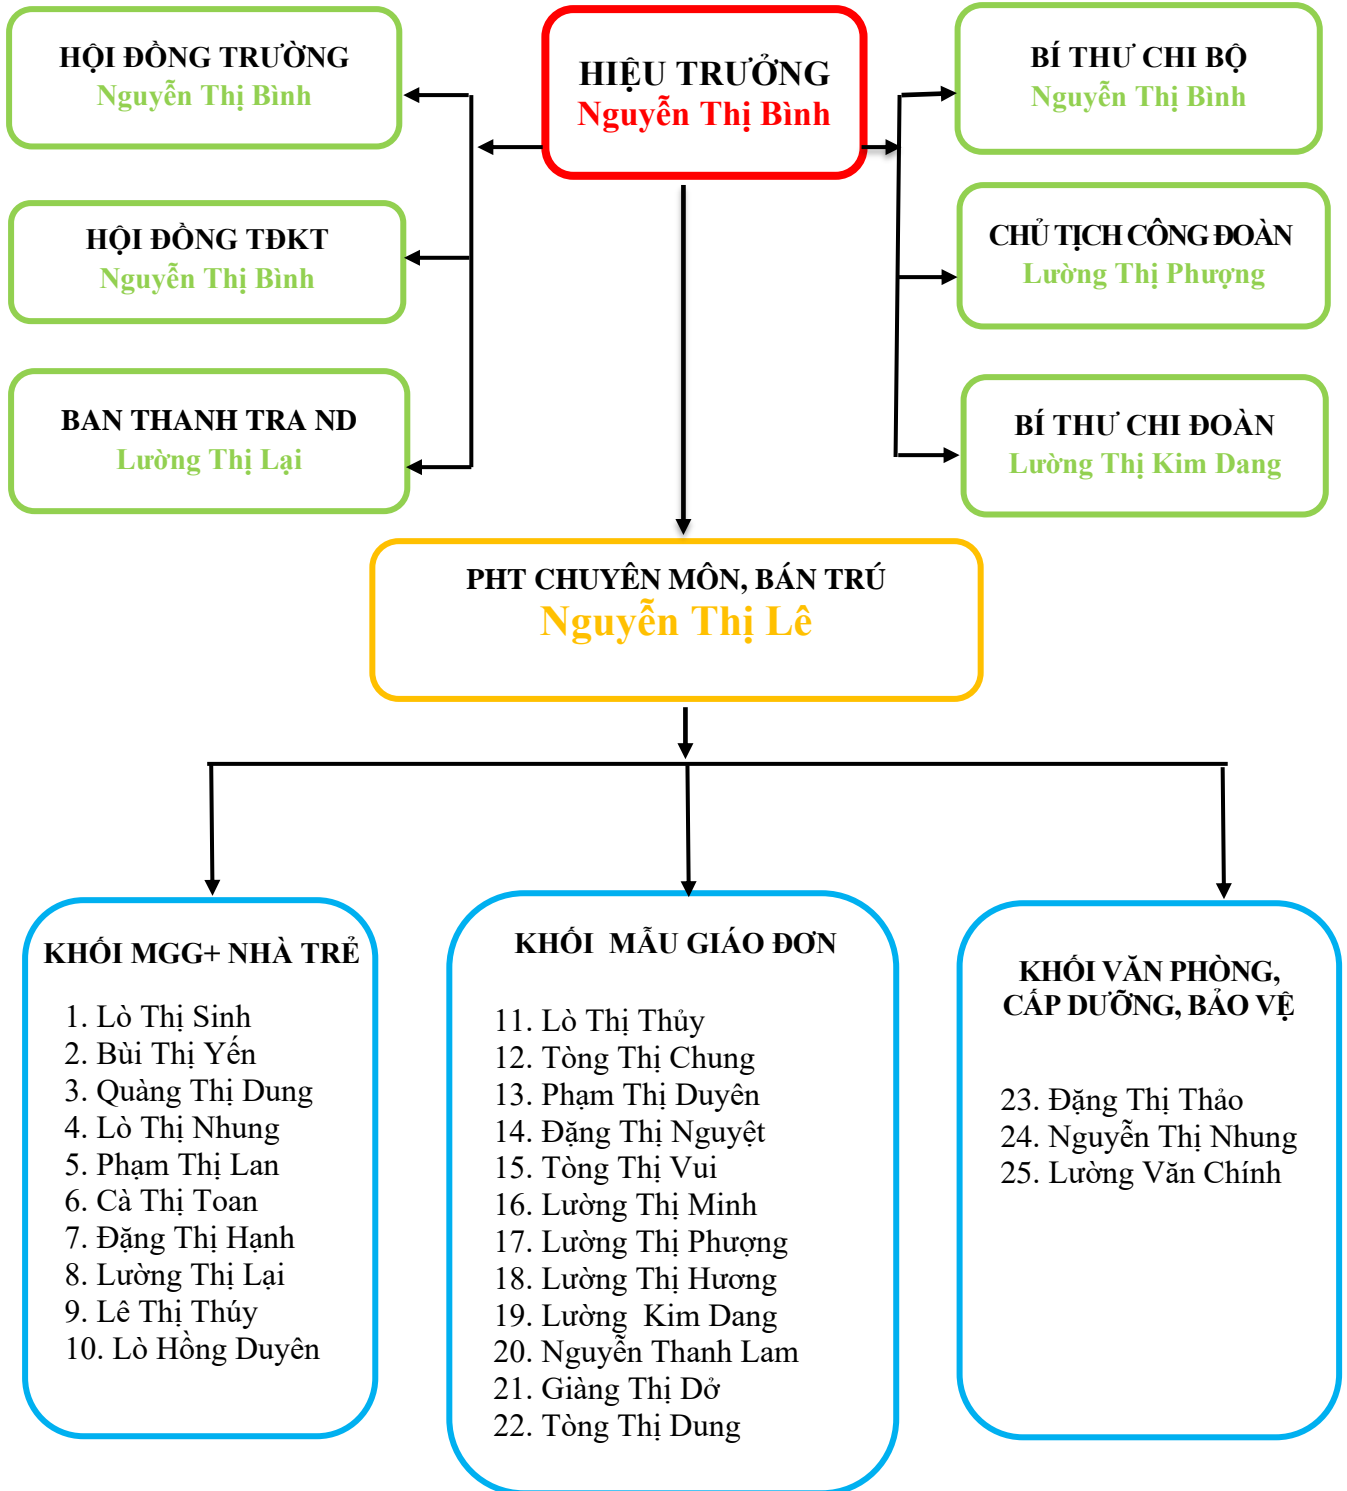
HỘI ĐỒNG TRƯỜNG
Nguyễn Thị Bình

HIỆU TRƯỞNG
Nguyễn Thị Bình

BÍ THƯ CHI BỘ
Nguyễn Thị Bình

HỘI ĐỒNG TĐKT
Nguyễn Thị Bình

CHỦ TỊCH CÔNG ĐOÀN
Lường Thị Phượng

BAN THANH TRA ND
Lường Thị Lại

BÍ THƯ CHI ĐOÀN
Lường Thị Kim Dang

PHT CHUYÊN MÔN, BÁN TRÚ
Nguyễn Thị Lê

KHỐI MGG+ NHÀ TRẺ

1. Lò Thị Sinh
2. Bùi Thị Yến
3. Quàng Thị Dung
4. Lò Thị Nhung
5. Phạm Thị Lan
6. Cà Thị Toan
7. Đặng Thị Hạnh
8. Lường Thị Lại
9. Lê Thị Thúy
10. Lò Hồng Duyên

KHỐI MẪU GIÁO ĐƠN

11. Lò Thị Thủy
12. Tòng Thị Chung
13. Phạm Thị Duyên
14. Đặng Thị Nguyệt
15. Tòng Thị Vui
16. Lường Thị Minh
17. Lường Thị Phượng
18. Lường Thị Hương
19. Lường Kim Dang
20. Nguyễn Thanh Lam
21. Giàng Thị Dở
22. Tòng Thị Dung

KHỐI VĂN PHÒNG, CẤP DƯỠNG, BẢO VỆ

23. Đặng Thị Thảo
24. Nguyễn Thị Nhung
25. Lường Văn Chính